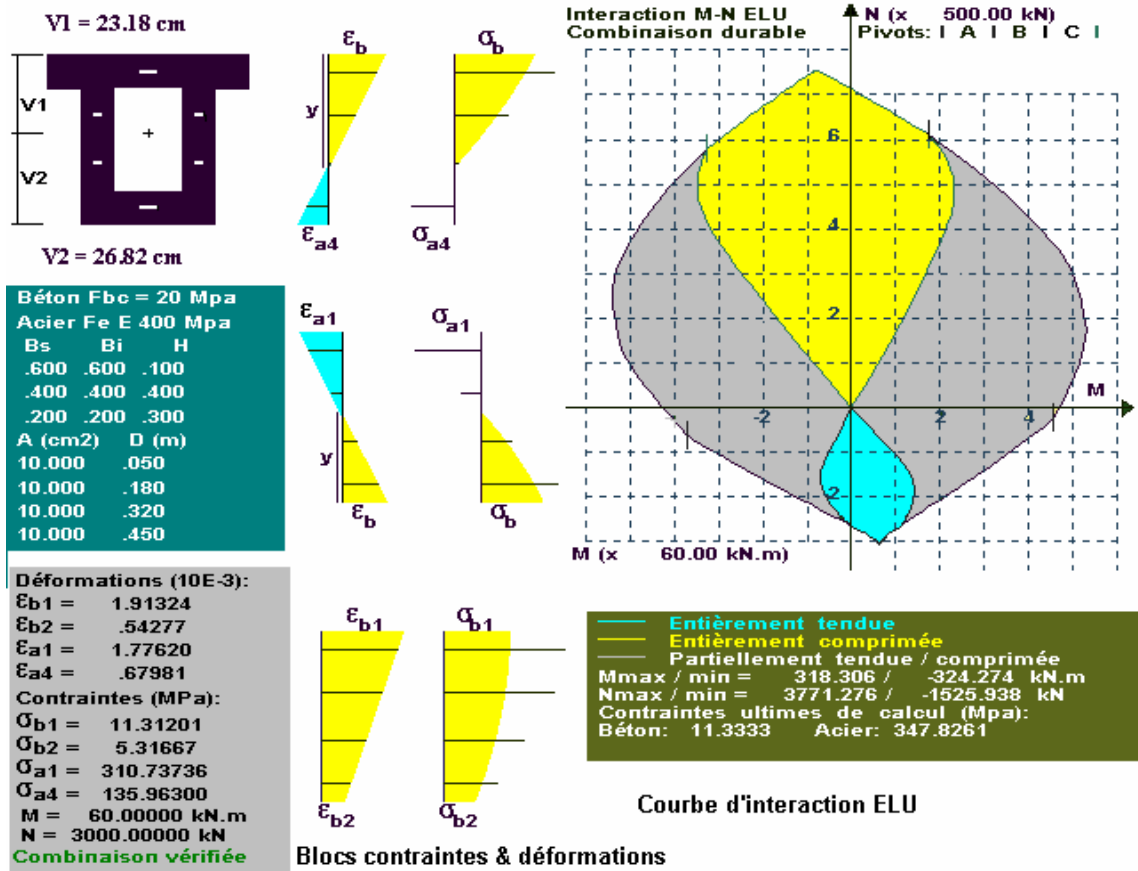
V1 = 23.18 cm

V1

V2

+

V2 = 26.82 cm

$\varepsilon_b$

y

$\varepsilon_{a4}$

$\sigma_b$

$\sigma_{a4}$

$\varepsilon_{a1}$

y

$\varepsilon_b$

$\sigma_{a1}$

$\sigma_b$

Interaction M-N ELU
Combinaison durable

N (x 500.00 kN)
Pivots: I A I B I C I

6
4
2
-2
2
4
-2
M

M (x 60.00 kN.m)

Béton Fbc = 20 Mpa
Acier Fe E 400 Mpa

| Bs | Bi | H |
|---|---|---|
| .600 | .600 | .100 |
| .400 | .400 | .400 |
| .200 | .200 | .300 |

| A (cm2) | D (m) |
|---|---|
| 10.000 | .050 |
| 10.000 | .180 |
| 10.000 | .320 |
| 10.000 | .450 |

Déformations (10E-3):
$\varepsilon_{b1}$ = 1.91324
$\varepsilon_{b2}$ = .54277
$\varepsilon_{a1}$ = 1.77620
$\varepsilon_{a4}$ = .67981
Contraintes (MPa):
$\sigma_{b1}$ = 11.31201
$\sigma_{b2}$ = 5.31667
$\sigma_{a1}$ = 310.73736
$\sigma_{a4}$ = 135.96300
M = 60.00000 kN.m
N = 3000.00000 kN
Combinaison vérifiée

$\varepsilon_{b1}$

$\varepsilon_{b2}$

$\sigma_{b1}$

$\sigma_{b2}$

Blocs contraintes & déformations

Entièrement tendue
Entièrement comprimée
Partiellement tendue / comprimée
Mmax / min = 318.306 / -324.274 kN.m
Nmax / min = 3771.276 / -1525.938 kN
Contraintes ultimes de calcul (Mpa):
Béton: 11.3333 Acier: 347.8261

Courbe d'interaction ELU